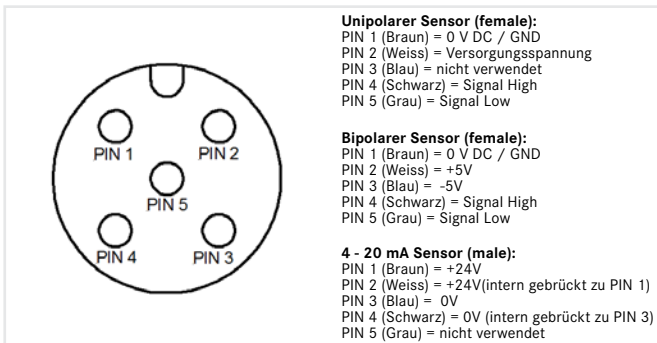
PIN 1
PIN 2
PIN 5
PIN 4
PIN 3

**Unipolarer Sensor (female):**
PIN 1 (Braun) = 0 V DC / GND
PIN 2 (Weiss) = Versorgungsspannung
PIN 3 (Blau) = nicht verwendet
PIN 4 (Schwarz) = Signal High
PIN 5 (Grau) = Signal Low

**Bipolarer Sensor (female):**
PIN 1 (Braun) = 0 V DC / GND
PIN 2 (Weiss) = +5V
PIN 3 (Blau) = -5V
PIN 4 (Schwarz) = Signal High
PIN 5 (Grau) = Signal Low

**4 - 20 mA Sensor (male):**
PIN 1 (Braun) = +24V
PIN 2 (Weiss) = +24V(intern gebrückt zu PIN 1)
PIN 3 (Blau) = 0V
PIN 4 (Schwarz) = 0V (intern gebrückt zu PIN 3)
PIN 5 (Grau) = nicht verwendet